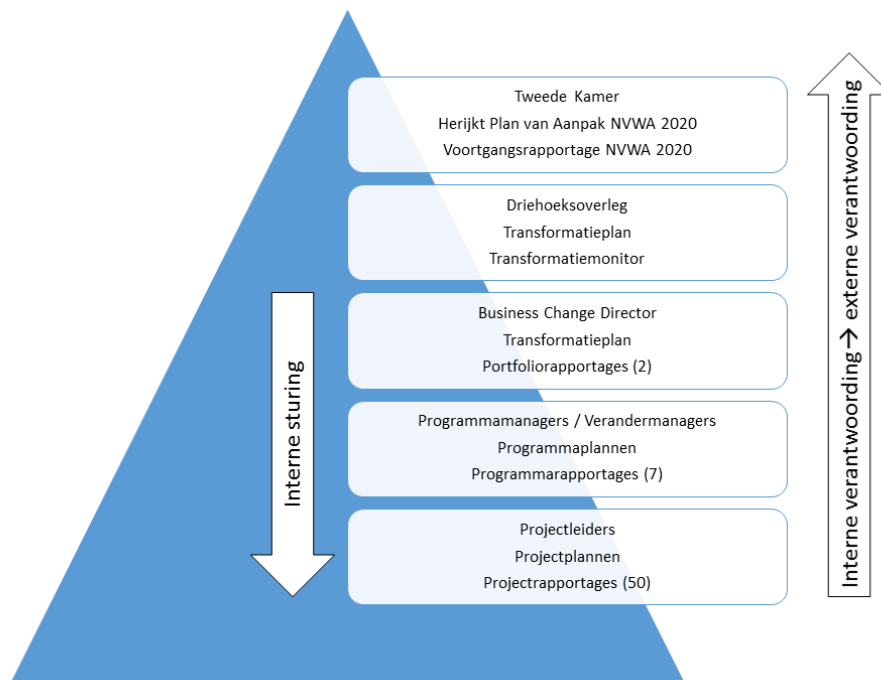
Tweede Kamer
Herijkt Plan van Aanpak NVWA 2020
Voortgangsrapportage NVWA 2020

Driehoeksoverleg
Transformatieplan
Transformatiemonitor

Business Change Director
Transformatieplan
Portfoliorapportages (2)

Programmamanagers / Verandermanagers
Programmaplannen
Programmarapportages (7)

Projectleiders
Projectplannen
Projectrapportages (50)

Interne sturing

Interne verantwoording → externe verantwoording